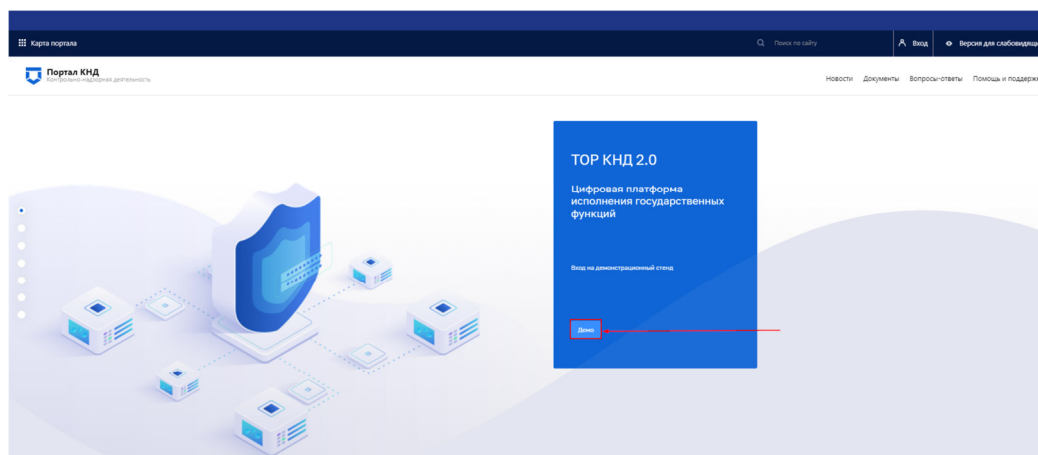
Карта портала

Поиск по сайту

Вход

Версия для слабовидящ

Портал КНД
Контрольно-надзорная деятельность

Новости Документы Вопросы-ответы Помощь и поддерж

ТОР КНД 2.0

Цифровая платформа исполнения государственных функций

Вход на демонстрационный стенд

Демо